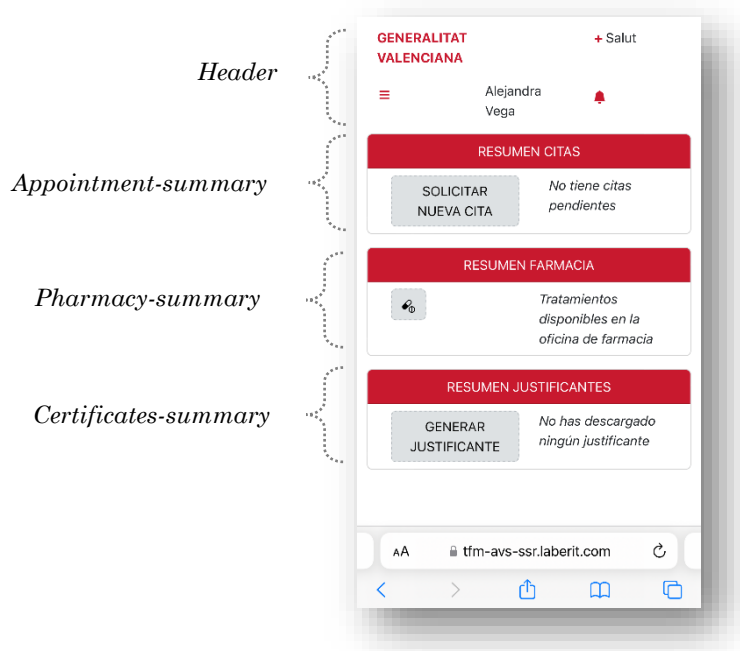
Header

Appointment-summary

Pharmacy-summary

Certificates-summary

GENERALITAT VALENCIANA

+ Salut

≡

Alejandra Vega

RESUMEN CITAS

SOLICITAR NUEVA CITA

No tiene citas pendientes

RESUMEN FARMACIA

Tratamientos disponibles en la oficina de farmacia

RESUMEN JUSTIFICANTES

GENERAR JUSTIFICANTE

No has descargado ningún justificante

AA

tfm-avs-ssr.laberit.com